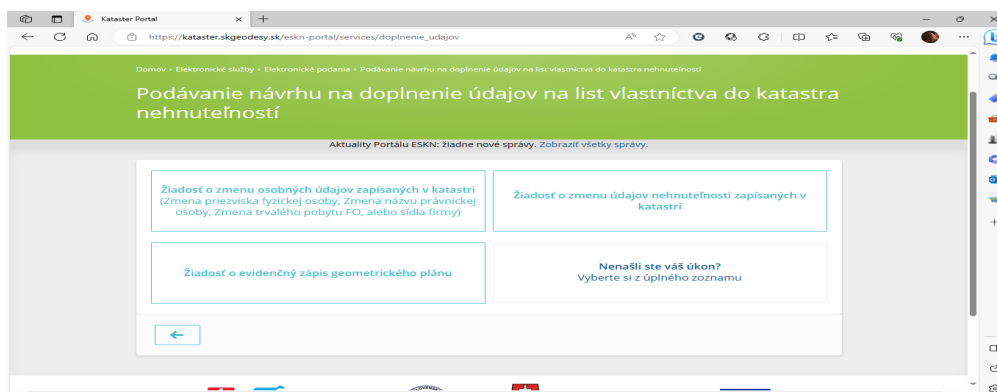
Kataster Portal

https://kataster.skgeodesy.sk/eskn-portal/services/doplnenie_udajov

Domov › Elektronické služby › Elektronické podania › Podávanie návrhu na doplnenie údajov na list vlastníctva do katastra nehnuteľností

Podávanie návrhu na doplnenie údajov na list vlastníctva do katastra nehnuteľností

Aktuality Portálu ESKN: žiadne nové správy. Zobraziť všetky správy.

Žiadosť o zmenu osobných údajov zapísaných v katastri (Zmena priezviska fyzickej osoby, Zmena názvu právnickej osoby, Zmena trvalého pobytu FO, alebo sídla firmy)

Žiadosť o zmenu údajov nehnuteľnosti zapísaných v katastri

Žiadosť o evidenčný zápis geometrického plánu

Nenašli ste váš úkon?
Vyberte si z úplného zoznamu

←